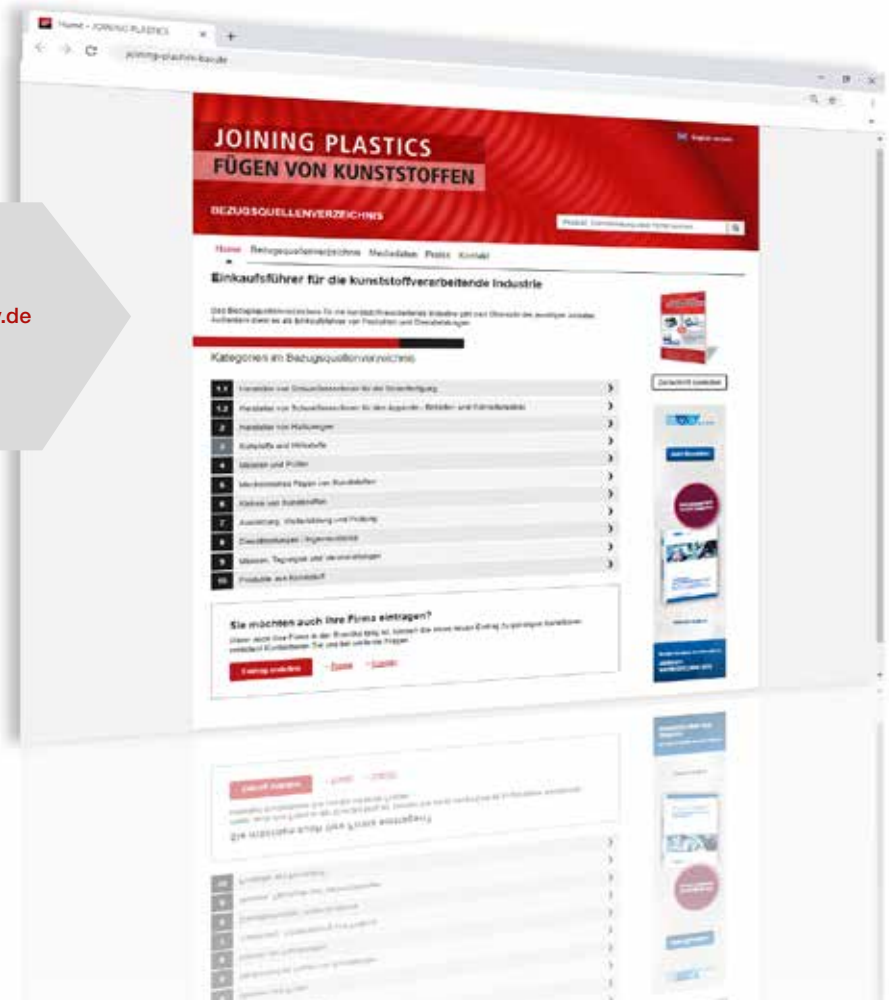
Home – JOINING PLASTICS

joining-plastics-bav.de

.de

JOINING PLASTICS
FÜGEN VON KUNSTSTOFFEN

BEZUGSQUELLENVERZEICHNIS

Home Bezugsquellenverzeichnis Mediadaten Preise Kontakt

Einkaufsführer für die kunststoffverarbeitende Industrie

Kategorien im Bezugsquellenverzeichnis

| | |
|---|---|
| 1.1 | Hersteller von Schweißmaschinen für die Serienfertigung |
| 1.2 | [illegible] |
| 2 | Hersteller von Halbzeugen |
| 3 | Kunststoffe und Hilfsstoffe |
| 4 | Material und Prüfen |
| 5 | Mechanisches Fügen von Kunststoffen |
| 6 | Kleben von Kunststoffen |
| 7 | Ausbildung, Weiterbildung und Prüfung |
| 8 | Dienstleistungen / Ingenieurbüros |
| 9 | Messen, Tagungen und Veranstaltungen |
| 10 | Produkte aus Kunststoff |

Sie möchten auch Ihre Firma eintragen?

Eintrag erstellen

Zeitschrift bestellen